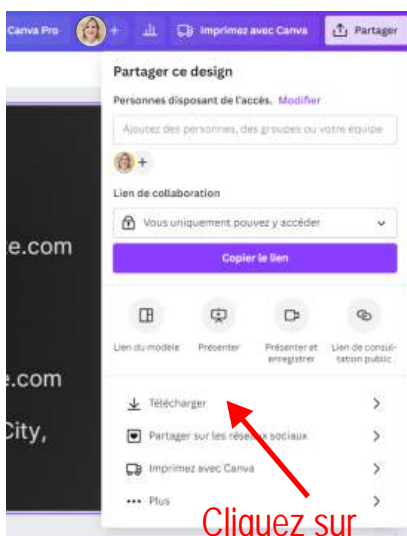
Canva Pro + Imprimez avec Canva Partager

Partager ce design

Personnes disposant de l'accès. Modifier

Ajoutez des personnes, des groupes ou votre équipe

Lien de collaboration

Vous uniquement pouvez y accéder

Copier le lien

Lien du modèle

Présenter

Présenter et enregistrer

Lien de consultation public

Télécharger

Partager sur les réseaux sociaux

Imprimez avec Canva

Plus

e.com

e.com

City,

Cliquez sur